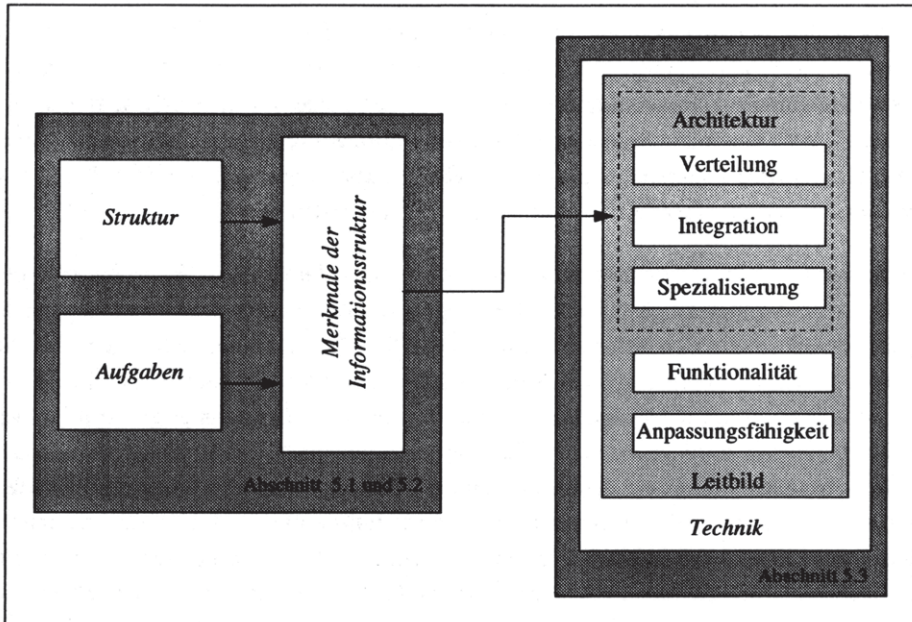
Struktur

Aufgaben

Merkmale der Informationsstruktur

Abschnitt 5.1 und 5.2

Architektur

Verteilung

Integration

Spezialisierung

Funktionalität

Anpassungsfähigkeit

Leitbild

Technik

Abschnitt 5.3